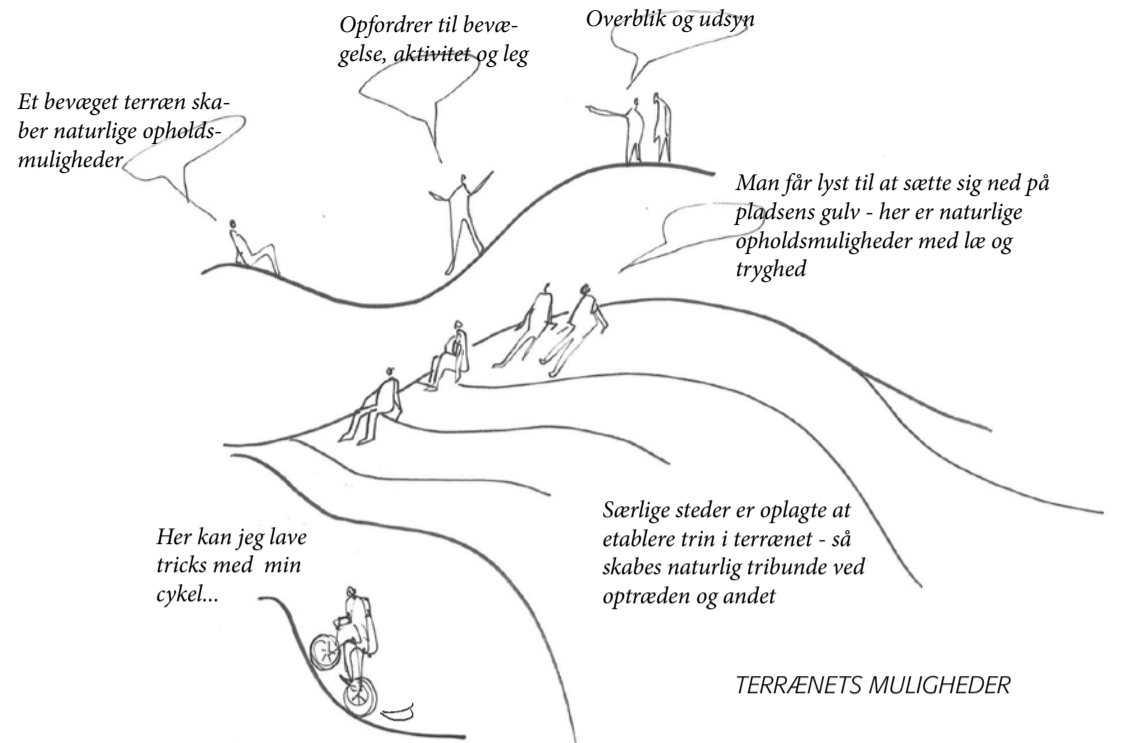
Et bevæget terræn skaber naturlige opholdsmuligheder

Opfordrer til bevægelse, aktivitet og leg

Overblik og udsyn

Man får lyst til at sætte sig ned på pladsens gulv - her er naturlige opholdsmuligheder med læ og tryghed

Særlige steder er oplagte at etablere trin i terrænet - så skabes naturlig tribunde ved optræden og andet

Her kan jeg lave tricks med min cykel...

TERRÆNETS MULIGHEDER